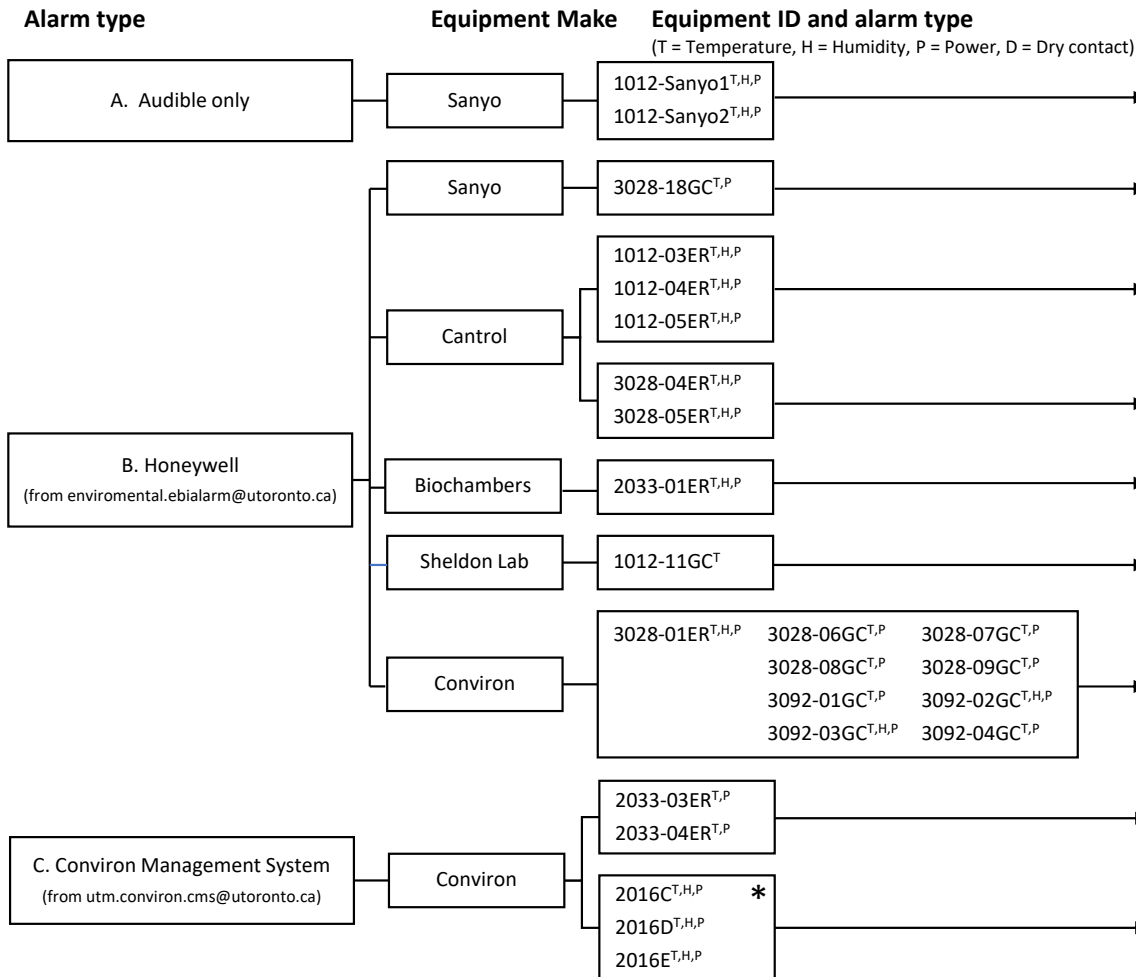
Alarm type

Equipment Make

Equipment ID and alarm type

(T = Temperature, H = Humidity, P = Power, D = Dry contact)

A. Audible only

Sanyo

1012-Sanyo1$^{T,H,P}$
1012-Sanyo2$^{T,H,P}$

B. Honeywell
(from enviromental.ebialarm@utoronto.ca)

Sanyo

3028-18GC$^{T,P}$

Cantrol

1012-03ER$^{T,H,P}$
1012-04ER$^{T,H,P}$
1012-05ER$^{T,H,P}$

3028-04ER$^{T,H,P}$
3028-05ER$^{T,H,P}$

Biochambers

2033-01ER$^{T,H,P}$

Sheldon Lab

1012-11GC$^{T}$

Conviron

3028-01ER$^{T,H,P}$ 3028-06GC$^{T,P}$ 3028-07GC$^{T,P}$
3028-08GC$^{T,P}$ 3028-09GC$^{T,P}$
3092-01GC$^{T,P}$ 3092-02GC$^{T,H,P}$
3092-03GC$^{T,H,P}$ 3092-04GC$^{T,P}$

C. Conviron Management System
(from utm.conviron.cms@utoronto.ca)

Conviron

2033-03ER$^{T,P}$
2033-04ER$^{T,P}$

2016C$^{T,H,P}$ *
2016D$^{T,H,P}$
2016E$^{T,H,P}$